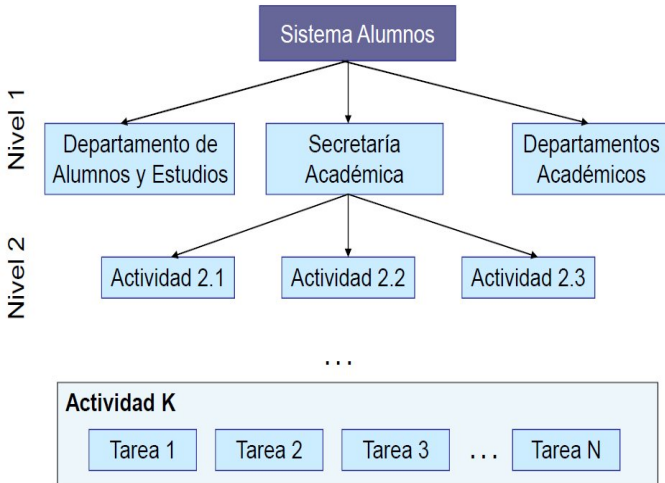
Sistema Alumnos

Nivel 1

Departamento de Alumnos y Estudios

Secretaría Académica

Departamentos Académicos

Nivel 2

Actividad 2.1

Actividad 2.2

Actividad 2.3

...

Actividad K

Tarea 1

Tarea 2

Tarea 3

...

Tarea N